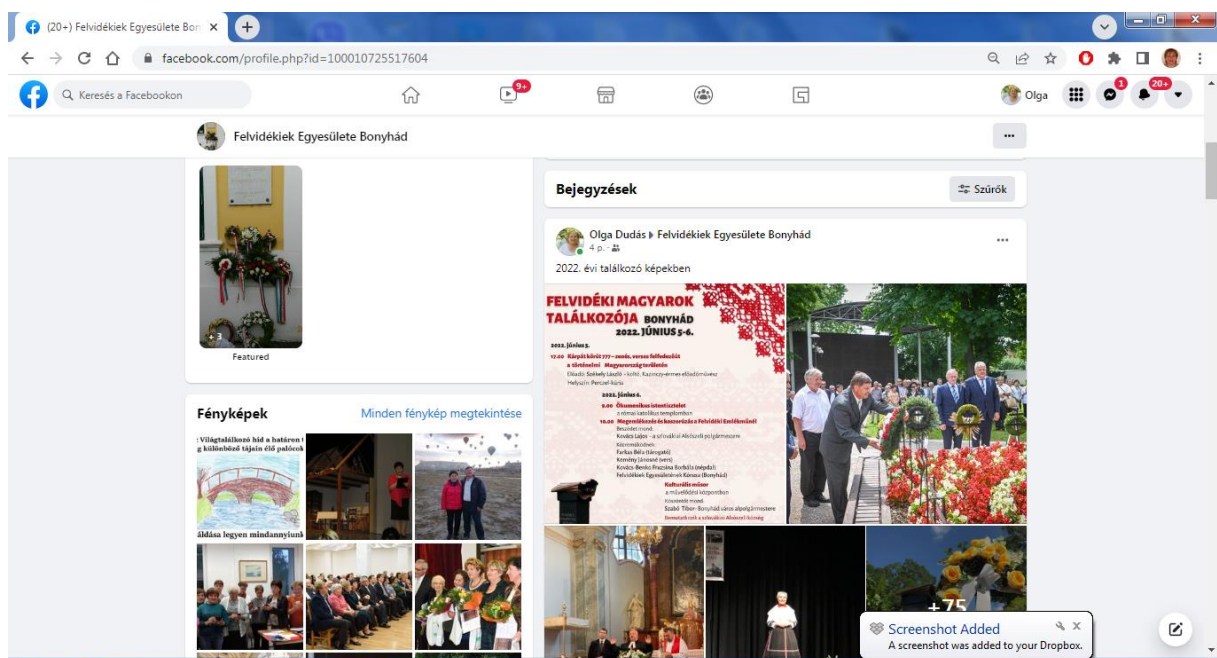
(20+) Felvidékiek Egyesülete Bon ×

facebook.com/profile.php?id=100010725517604

Keresés a Facebookon

9+

Olga

1

20+

Felvidékiek Egyesülete Bonyhád

+3

Featured

Fényképek

Minden fénykép megtekintése

Világtalálkozó híd a határon
g különböző tájain élő palócok

áldása legyen mindannyiunk

Bejegyzések

Szűrők

Olga Dudás ▸ Felvidékiek Egyesülete Bonyhád
4 p.

2022. évi találkozó képekben

FELVIDÉKI MAGYAROK TALÁLKOZÓJA BONYHÁD 2022. JÚNIUS 5-6.

2022. június 5.
17.00 Kárpát kőrút 777 – zenés, verses felfedezőút a történelmi Magyarország területén
Előadó: Székely László – költő, Kazinczy-érmes előadóművész
Helyszín: Perczel-kúria

2022. június 6.
9.00 Ökumenikus istentisztelet
a római katolikus templomban
10.00 Megemlékezés és koszorúzás a Felvidéki Emlékműnél
Beszédet mond:
Kovács Lajos – a szlovákiai Alsóunti polgármestere
Közreműködnek:
Farkas Béla (tárogató)
Kemény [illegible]
Kovács-Benkó Fruzsina Borbála (népdal)
Felvidékiek Egyesületének Kórusa (Bonyhád)
Kulturális műsor
a művelődési központban
Köszöntőt mond:
Szabó Tibor – Bonyhád város alpolgármestere
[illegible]

+75

Screenshot Added
A screenshot was added to your Dropbox.